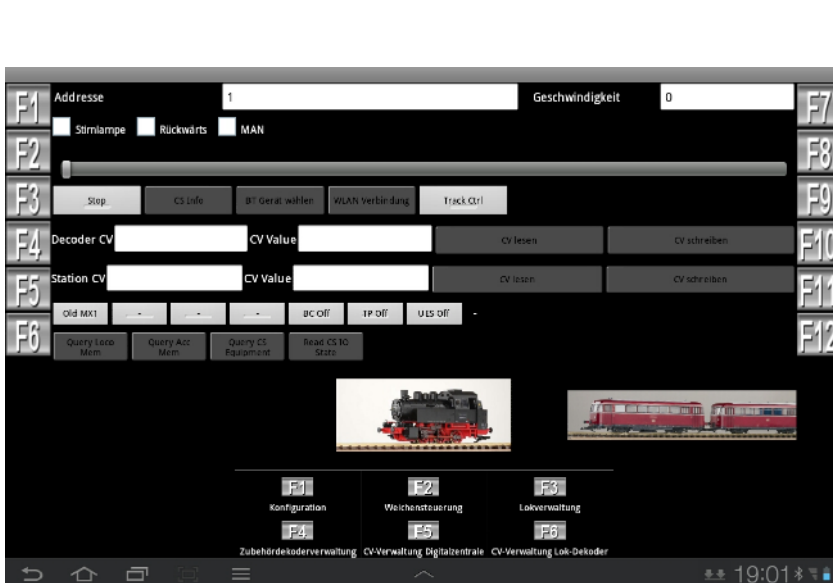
F1 Addresse 1 Geschwindigkeit 0 F7

Stirnlampe Rückwärts MAN

F2 F8

F3 Stop CS Info BT Gerät wählen WLAN Verbindung Track Ctrl F9

F4 Decoder CV CV Value CV lesen CV schreiben F10

F5 Station CV CV Value CV lesen CV schreiben F11

Old MX1 - - - BC Off TP Off ULS Off -

F6 Query Loco Mem Query Acc Mem Query CS Equipment Read CS 10 State F12

F1 Konfiguration
F2 Weichensteuerung
F3 Lokverwaltung
F4 Zubehördekoderverwaltung
F5 CV-Verwaltung Digitalzentrale
F6 CV-Verwaltung Lok-Dekoder

19:01